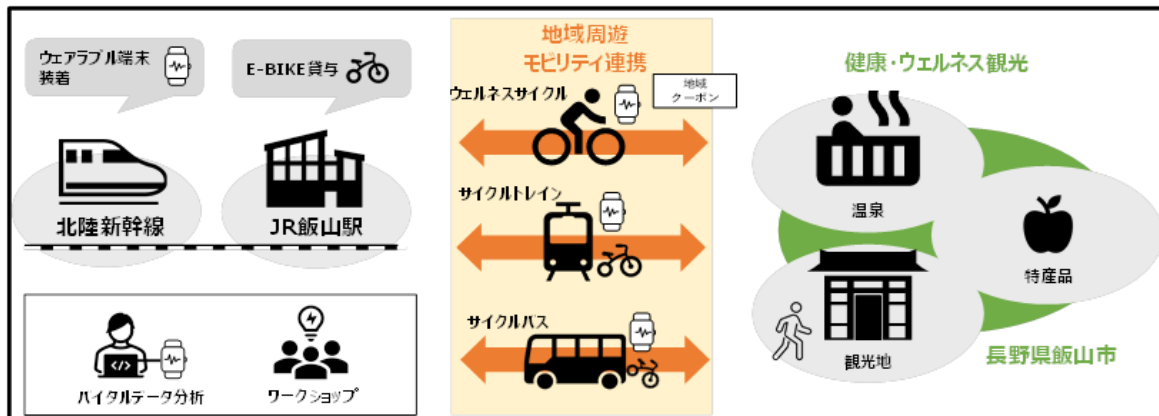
ウェアラブル端末装着

E-BIKE貸与

北陸新幹線

JR飯山駅

バイタルデータ分析

ワークショップ

地域周遊
モビリティ連携

ウェルネスサイクル

地域
クーポン

サイクルトレイン

サイクルバス

健康・ウェルネス観光

温泉

特産品

観光地

長野県飯山市